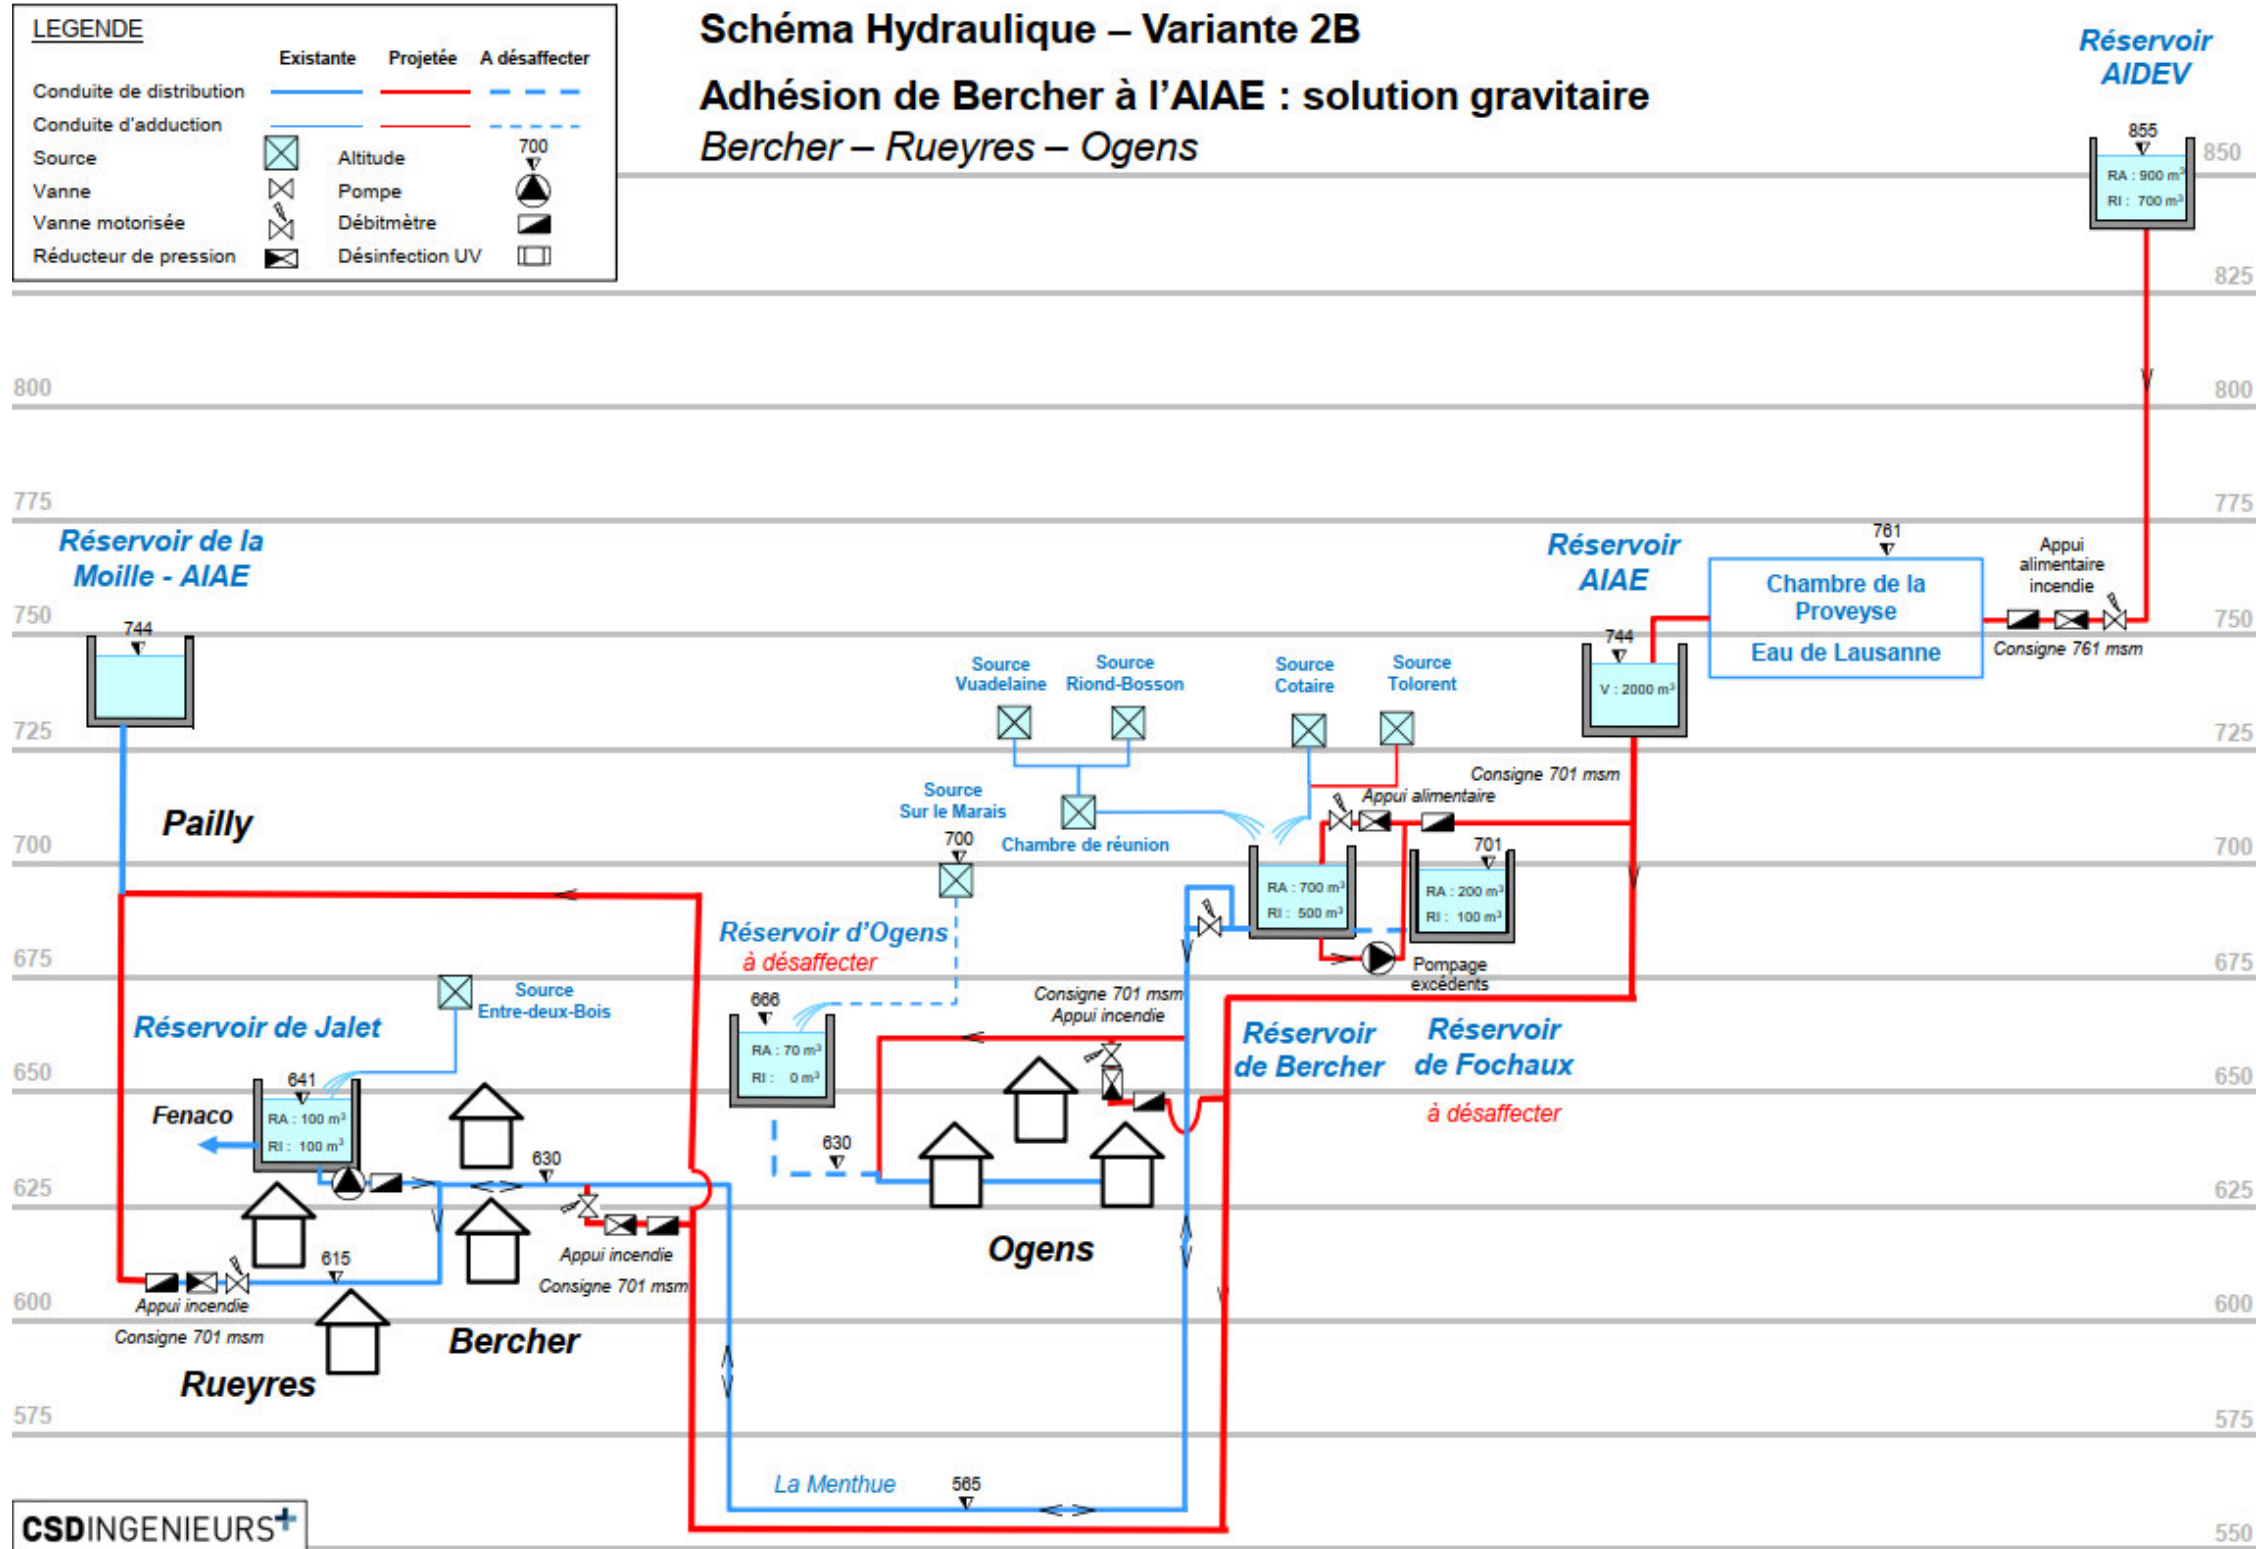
LEGENDE

| | Existante | Projetée | A désaffecter |
|---|---|---|---|
| Conduite de distribution | | | |
| Conduite d'adduction | | | |

Source
Vanne
Vanne motorisée
Réducteur de pression
Altitude 700
Pompe
Débitmètre
Désinfection UV

Schéma Hydraulique – Variante 2B
Adhésion de Bercher à l'AIAE : solution gravitaire
Bercher – Rueyres – Ogens

Réservoir AIDEV
855
RA : 900 m³
RI : 700 m³

850
825
800
775
750
725
700
675
650
625
600
575
550

Réservoir de la Moille - AIAE
744

Pailly

Réservoir AIAE
744
V : 2000 m³

761
Chambre de la Proveyse
Eau de Lausanne

Appui alimentaire incendie
Consigne 761 msm

Source Vuadelaine
Source Riond-Bosson
Source Cotaire
Source Tolorent
Source Sur le Marais
Chambre de réunion
700
Consigne 701 msm
Appui alimentaire
701
RA : 700 m³
RI : 500 m³
RA : 200 m³
RI : 100 m³
Pompage excédents

Réservoir d'Ogens
à désaffecter
666
RA : 70 m³
RI : 0 m³
630

Consigne 701 msm
Appui incendie

Réservoir de Bercher
Réservoir de Fochaux
à désaffecter

Réservoir de Jalet
Source Entre-deux-Bois
641
RA : 100 m³
RI : 100 m³
Fenaco
630
615
Appui incendie
Consigne 701 msm
Appui incendie
Consigne 701 msm

Ogens
Bercher
Rueyres

La Menthue
565

CSDINGENIEURS+